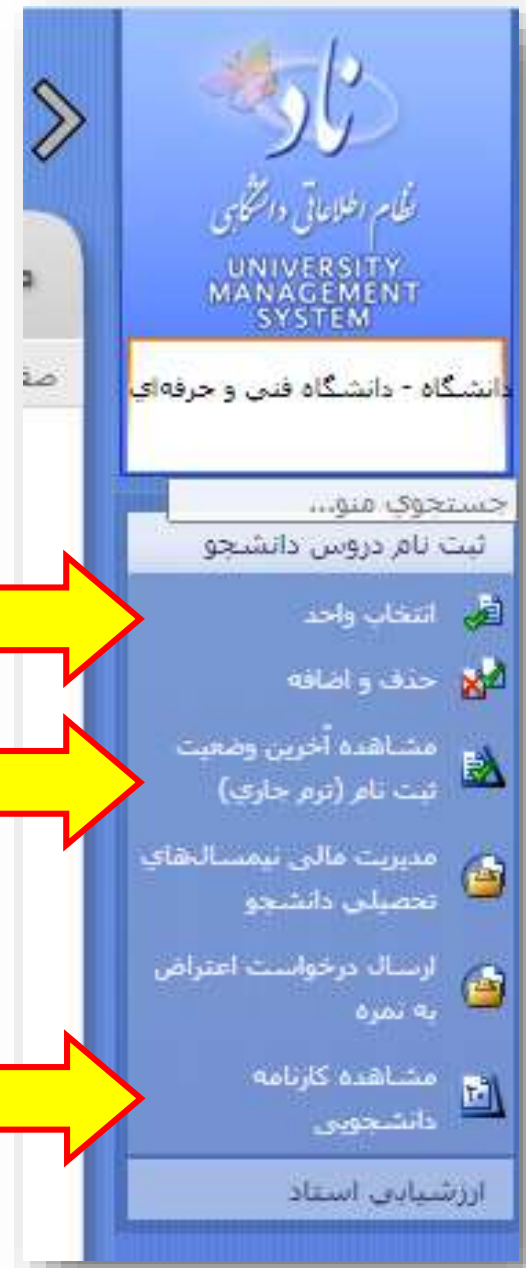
ناد
نظام اطلاعاتی دانشگاهی
UNIVERSITY MANAGEMENT SYSTEM

دانشگاه - دانشگاه فنی و حرفه‌ای

جستجوي منو...

ثبت نام دروس دانشجو

انتخاب واحد

حذف و اضافه

مشاهده آخرین وضعیت ثبت نام (ترم جاري)

مدیریت مالی نیمسالهاي تحصیلی دانشجو

ارسال درخواست اعتراض به نمره

مشاهده کارنامه دانشجویی

ارزشیابی استاد

صف